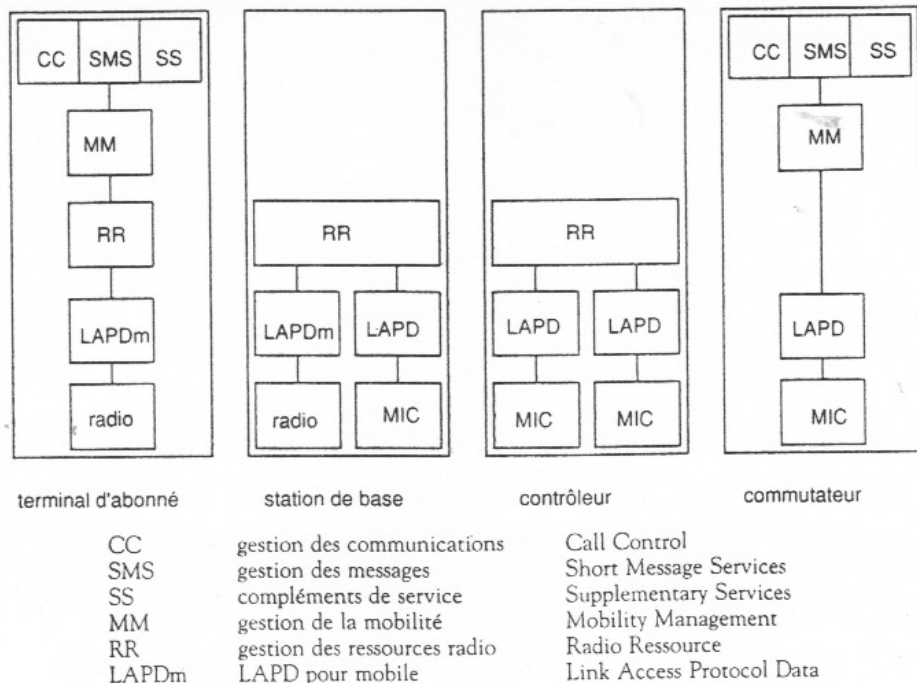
CC | SMS | SS

MM

RR

LAPDm

radio

terminal d'abonné

RR

LAPDm

LAPD

radio

MIC

station de base

RR

LAPD

LAPD

MIC

MIC

contrôleur

CC | SMS | SS

MM

LAPD

MIC

commutateur

| | | |
|---|---|---|
| CC | gestion des communications | Call Control |
| SMS | gestion des messages | Short Message Services |
| SS | compléments de service | Supplementary Services |
| MM | gestion de la mobilité | Mobility Management |
| RR | gestion des ressources radio | Radio Ressource |
| LAPDm | LAPD pour mobile | Link Access Protocol Data |